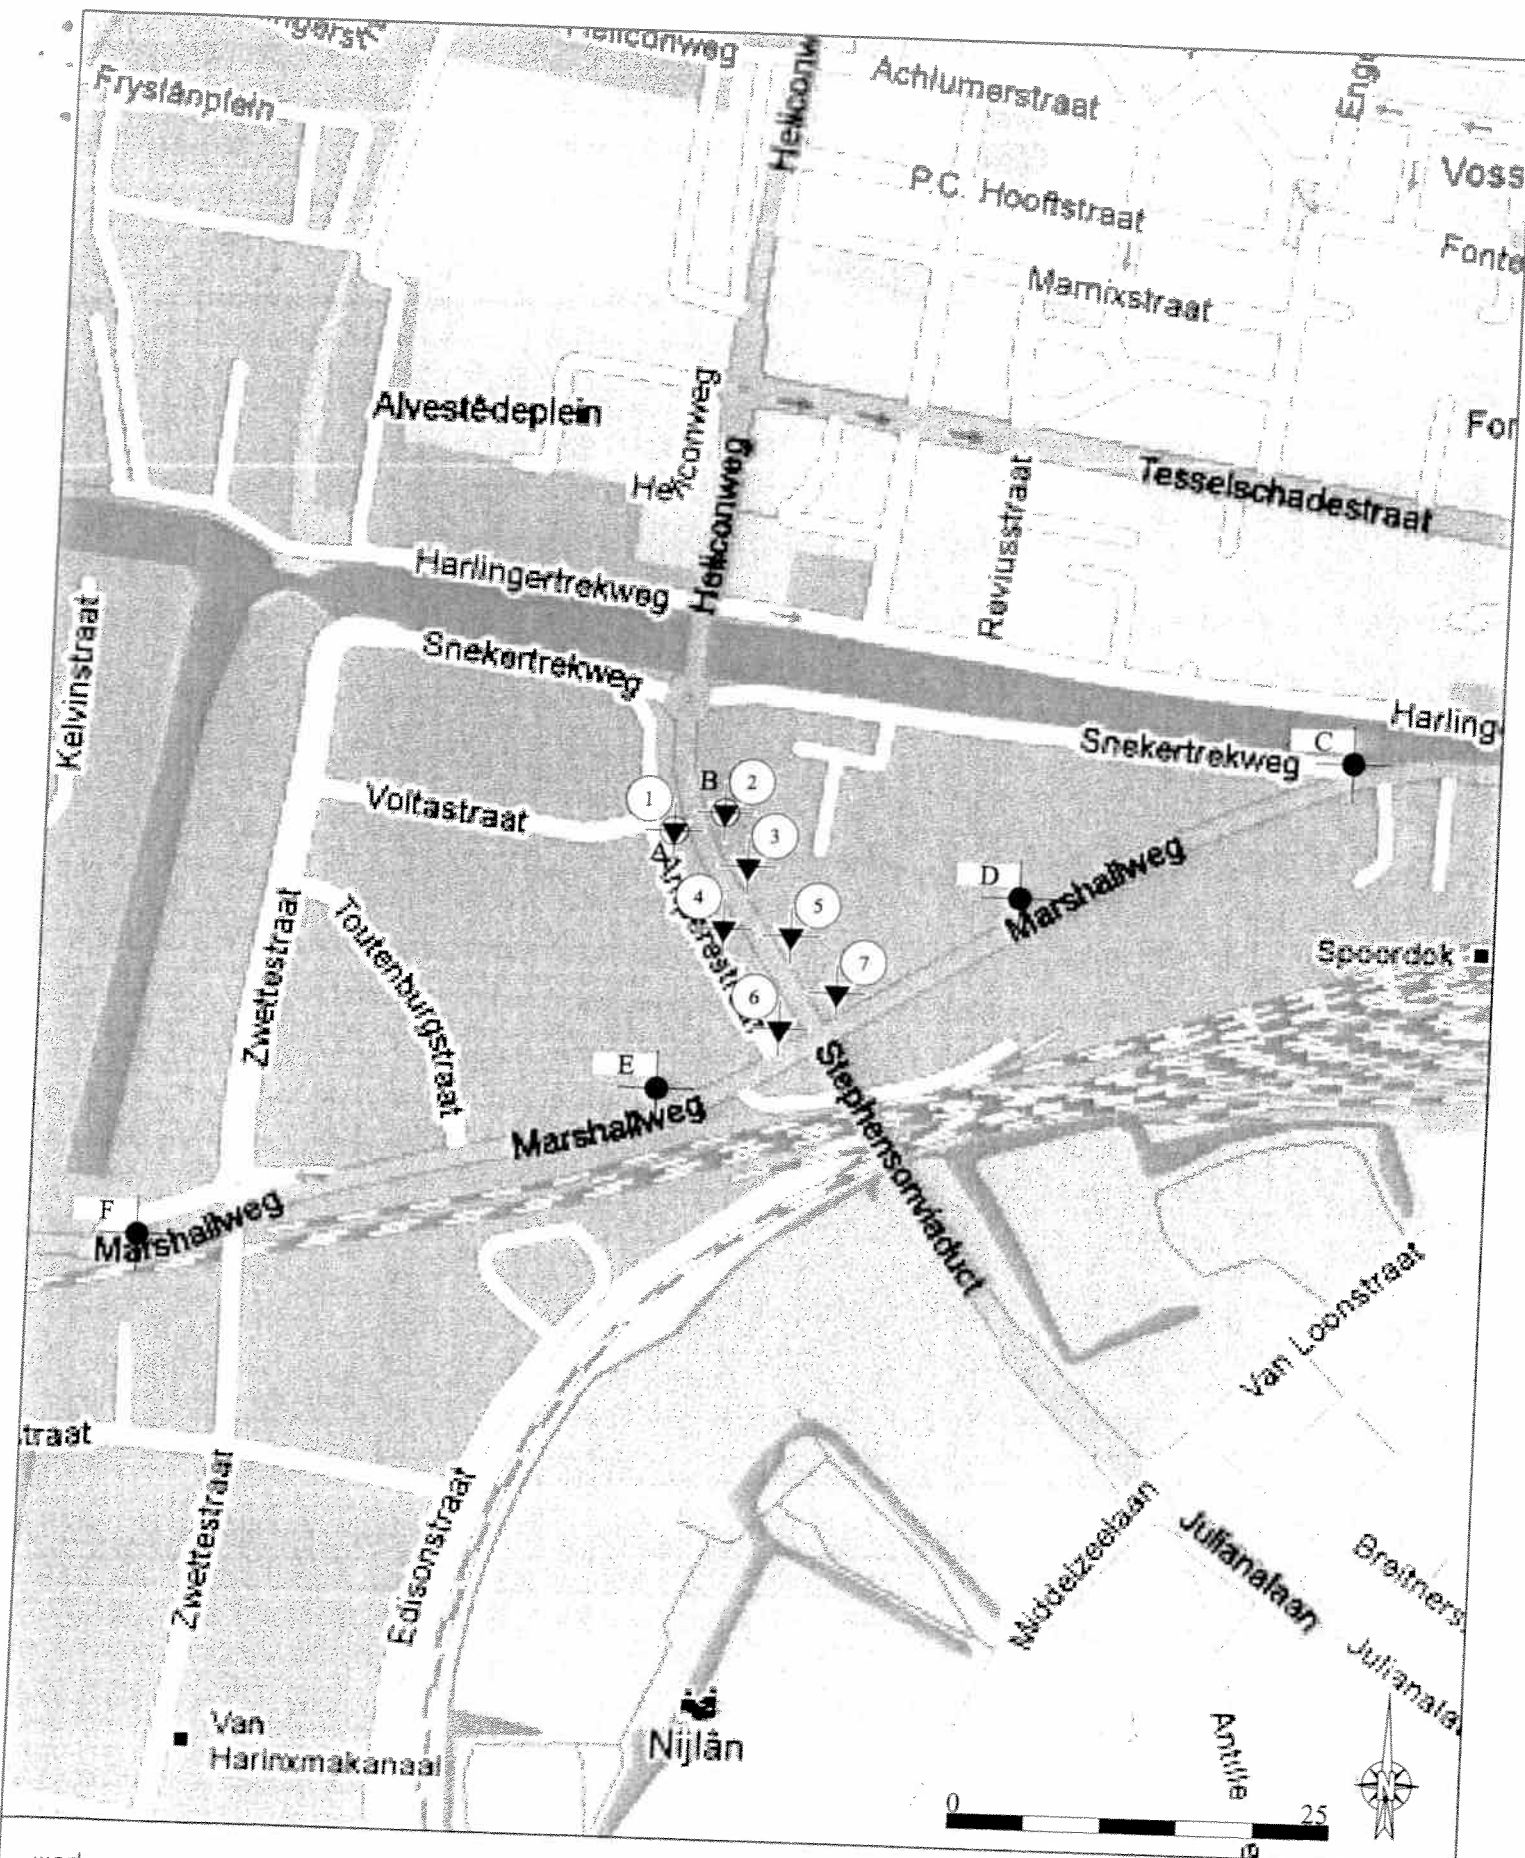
ngerst
Heliconweg
Fryslânplein
Heliconweg
Achlumerstraat
Eng
Voss
P.C. Hooftstraat
Fonte
Marnixstraat
Alvestêdeplein
Heliconweg
Heliconweg
Heliconweg
For
Reviusstraat
Tesselschadestraat
Harlingertrekweg
Kelvinstraat
Snekertrekweg
Harling
Snekertrekweg
C
B
2
1
Voltastraat
3
A
D
Marshallweg
4
5
Zwettestraat
Toutenburgstraat
7
Spoordok
6
E
Stephensonviaduct
Marshallweg
F
Marshallweg
Van Loonstraat
traat
Zwettestraat
Edisonstraat
Middelzeelaan
Julianalaan
Breitners
Julianala
Van Harinxmakanaal
Nijlân
Antille
0
25
N